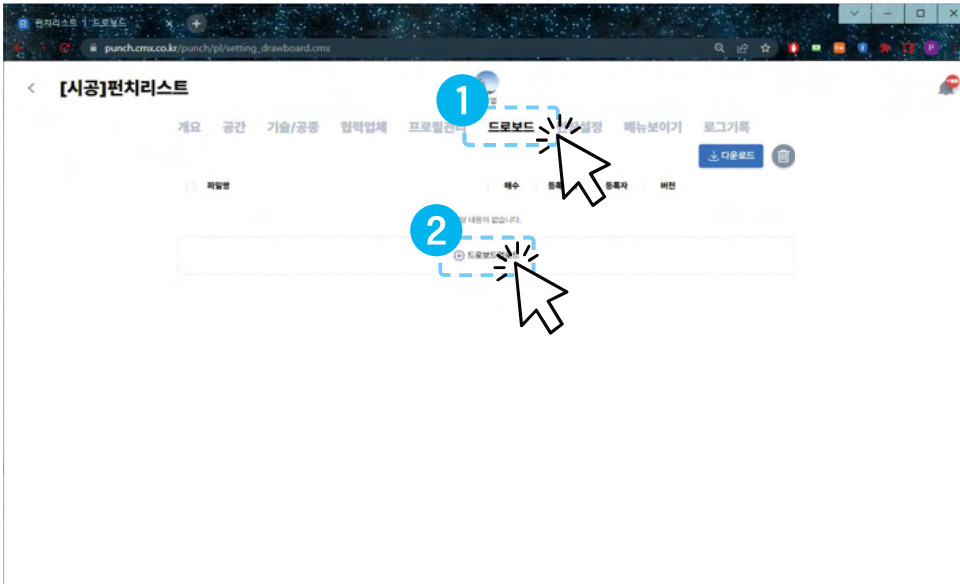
펀치리스트 | 드로보드
punch.cmx.co.kr/punch/pl/setting_drawboard.cmx

[시공]펀치리스트

1

개요 공간 기술/공종 협력업체 프로필관리 드로보드 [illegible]설정 메뉴보이기 로그기록

다운로드

파일명 매수 등록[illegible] 등록자 버전

2

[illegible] 내용이 없습니다.

드로보드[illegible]